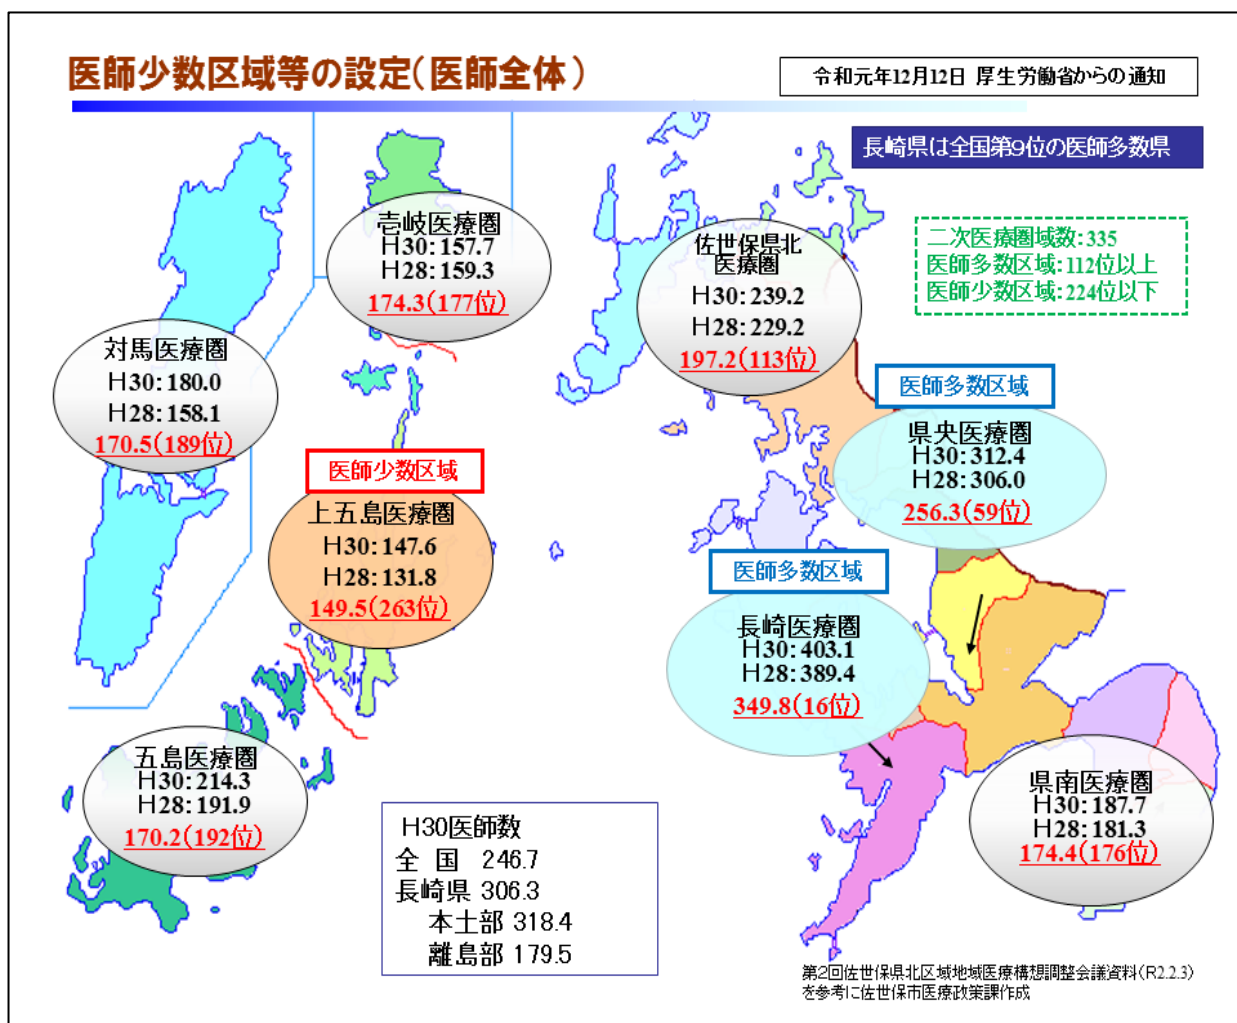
医師少数区域等の設定(医師全体)

令和元年12月12日 厚生労働省からの通知

長崎県は全国第9位の医師多数県

二次医療圏域数:335
医師多数区域:112位以上
医師少数区域:224位以下

壱岐医療圏
H30:157.7
H28:159.3
174.3(177位)

佐世保県北医療圏
H30:239.2
H28:229.2
197.2(113位)

対馬医療圏
H30:180.0
H28:158.1
170.5(189位)

医師多数区域
県央医療圏
H30:312.4
H28:306.0
256.3(59位)

医師少数区域
上五島医療圏
H30:147.6
H28:131.8
149.5(263位)

医師多数区域
長崎医療圏
H30:403.1
H28:389.4
349.8(16位)

五島医療圏
H30:214.3
H28:191.9
170.2(192位)

H30医師数
全 国 246.7
長崎県 306.3
本土部 318.4
離島部 179.5

県南医療圏
H30:187.7
H28:181.3
174.4(176位)

第2回佐世保県北区域地域医療構想調整会議資料(R2.2.3)を参考に佐世保市医療政策課作成